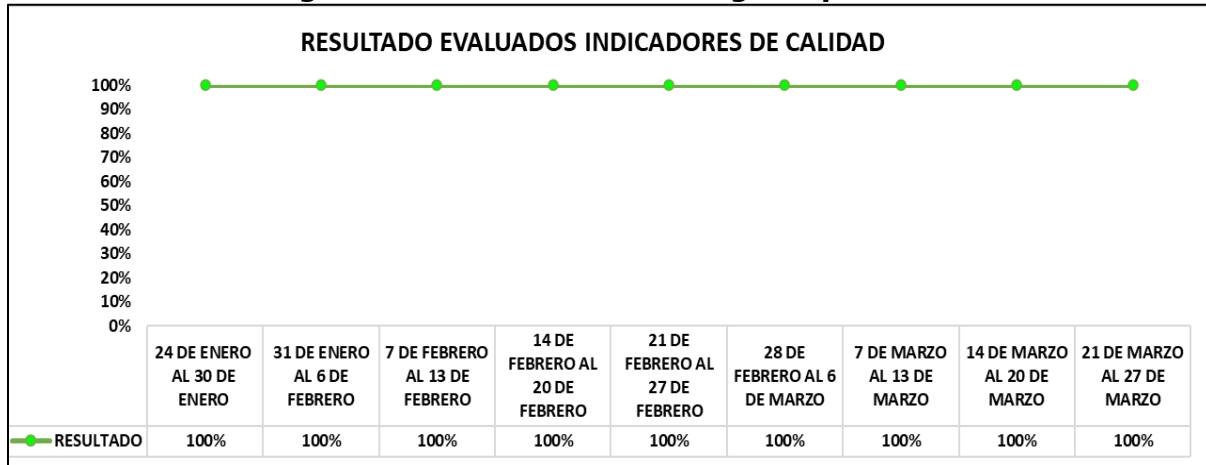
RESULTADO EVALUADOS INDICADORES DE CALIDAD

100%
90%
80%
70%
60%
50%
40%
30%
20%
10%
0%

| | 24 DE ENERO AL 30 DE ENERO | 31 DE ENERO AL 6 DE FEBRERO | 7 DE FEBRERO AL 13 DE FEBRERO | 14 DE FEBRERO AL 20 DE FEBRERO | 21 DE FEBRERO AL 27 DE FEBRERO | 28 DE FEBRERO AL 6 DE MARZO | 7 DE MARZO AL 13 DE MARZO | 14 DE MARZO AL 20 DE MARZO | 21 DE MARZO AL 27 DE MARZO |
|---|---|---|---|---|---|---|---|---|---|
| RESULTADO | 100% | 100% | 100% | 100% | 100% | 100% | 100% | 100% | 100% |